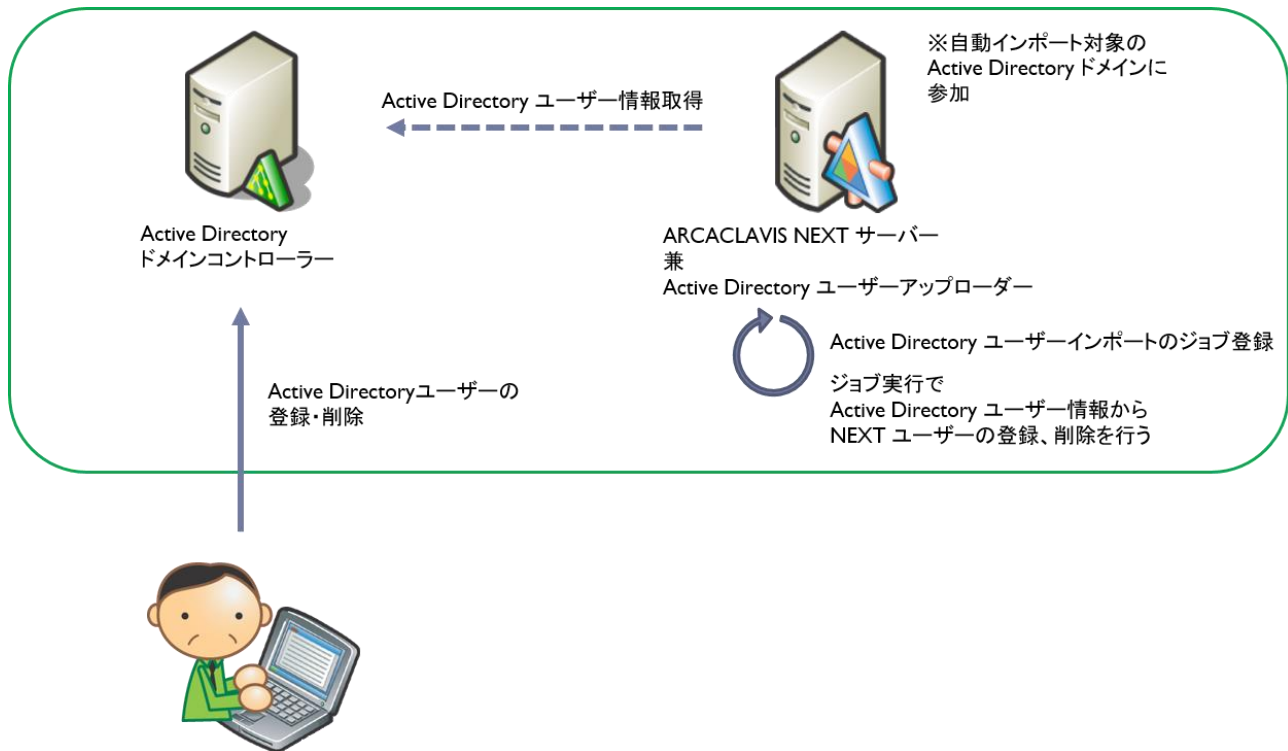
※自動インポート対象の
Active Directory ドメインに
参加

Active Directory ユーザー情報取得

Active Directory
ドメインコントローラー

ARCACLAVIS NEXT サーバー
兼
Active Directory ユーザーアップローダー

Active Directory ユーザーインポートのジョブ登録

ジョブ実行で
Active Directory ユーザー情報から
NEXT ユーザーの登録、削除を行う

Active Directoryユーザーの
登録・削除